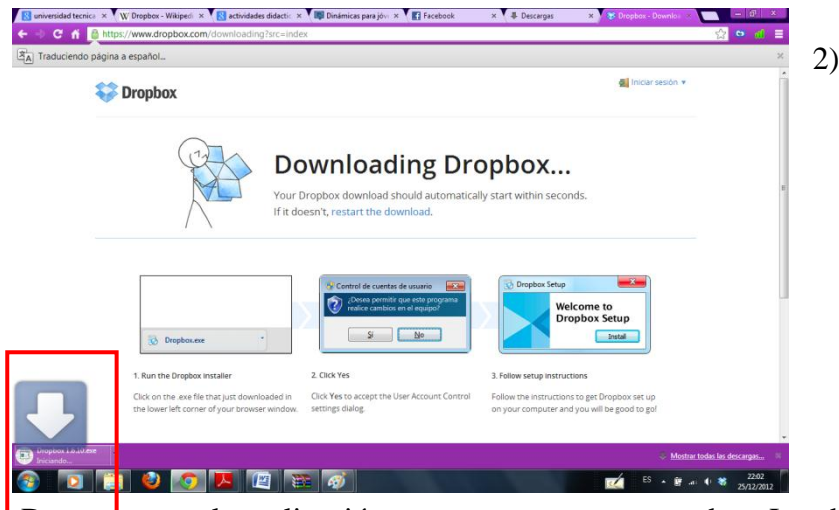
universidad tecnica × Dropbox - Wikipedi × actividades didactic × Dinámicas para jóv × Facebook × Descargas × Dropbox - Downlo ×

https://www.dropbox.com/downloading?src=index

Traduciendo página a español...

2)

Dropbox

Iniciar sesión ▾

Downloading Dropbox...

Your Dropbox download should automatically start within seconds. If it doesn't, restart the download.

Dropbox.exe

Control de cuentas de usuario

¿Desea permitir que este programa realice cambios en el equipo?

Sí No

Dropbox Setup

Welcome to Dropbox Setup

Install

1. Run the Dropbox installer

Click on the .exe file that just downloaded in the lower left corner of your browser window.

2. Click Yes

Click Yes to accept the User Account Control settings dialog.

3. Follow setup instructions

Follow the instructions to get Dropbox set up on your computer and you will be good to go!

Dropbox 1.6.10.exe
Iniciando...

Mostrar todas las descargas...

ES 22:02 25/12/2012

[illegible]